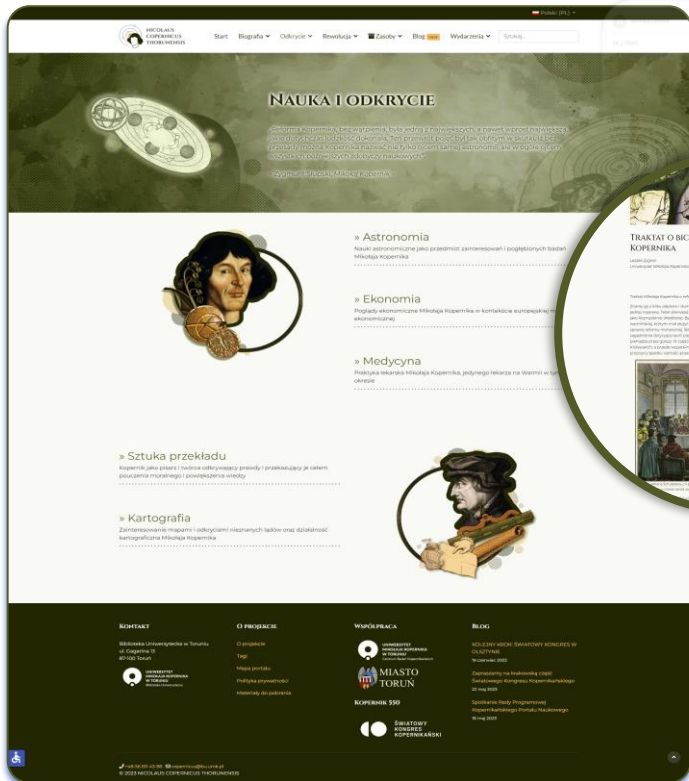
Polski (PL)

NICOLAUS COPERNICUS THORUNENSIS

Start Biografia Odkrycie Rewolucja Zasoby Blog Wydarzenia Szukaj...

Nauka i odkrycie

„Teoria Kopernika, bez wątpienia, była jedną z największych, a nawet wprost największą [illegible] przełom, a nazwa Kopernika naznaczyła nie tylko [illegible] samej astronomii, ale w ogóle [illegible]"

Zygmunt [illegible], Mikołaj Kopernik

» Astronomia
Nauki astronomiczne jako przedmiot zainteresowań i pogłębionych badań Mikołaja Kopernika

» Ekonomia
Poglądy ekonomiczne Mikołaja Kopernika w kontekście europejskiej myśli ekonomicznej

» Medycyna
Praktyka lekarska Mikołaja Kopernika, jedynego lekarza na Warmii w tym okresie

» Sztuka przekładu
Kopernik jako pisarz i tłumacz odkrywający prawdy i przekazujący je celem pouczenia moralnego i powiększenia wiedzy

» Kartografia
Zainteresowanie mapami i odkryciami nieznanych lądów oraz działalność kartograficzna Mikołaja Kopernika

Traktat o bic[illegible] Kopernika

Kontakt
Biblioteka Uniwersytecka w Toruniu
ul. Gagarina 13
87-100 Toruń

O projekcie
O projekcie
Tagi
Mapa portalu
Polityka prywatności
Materiały do pobrania

Współpraca
MIASTO TORUŃ
Kopernik 550
ŚWIATOWY KONGRES KOPERNIKAŃSKI

Blog
KOLEJNY KROK ŚWIATOWY KONGRES W OLSZTYNIE
Zapraszamy na krakowską część Światowego Kongresu Kopernikańskiego
Spotkanie Rady Programowej Kopernikańskiego Portalu Naukowego

© 2023 NICOLAUS COPERNICUS THORUNENSIS